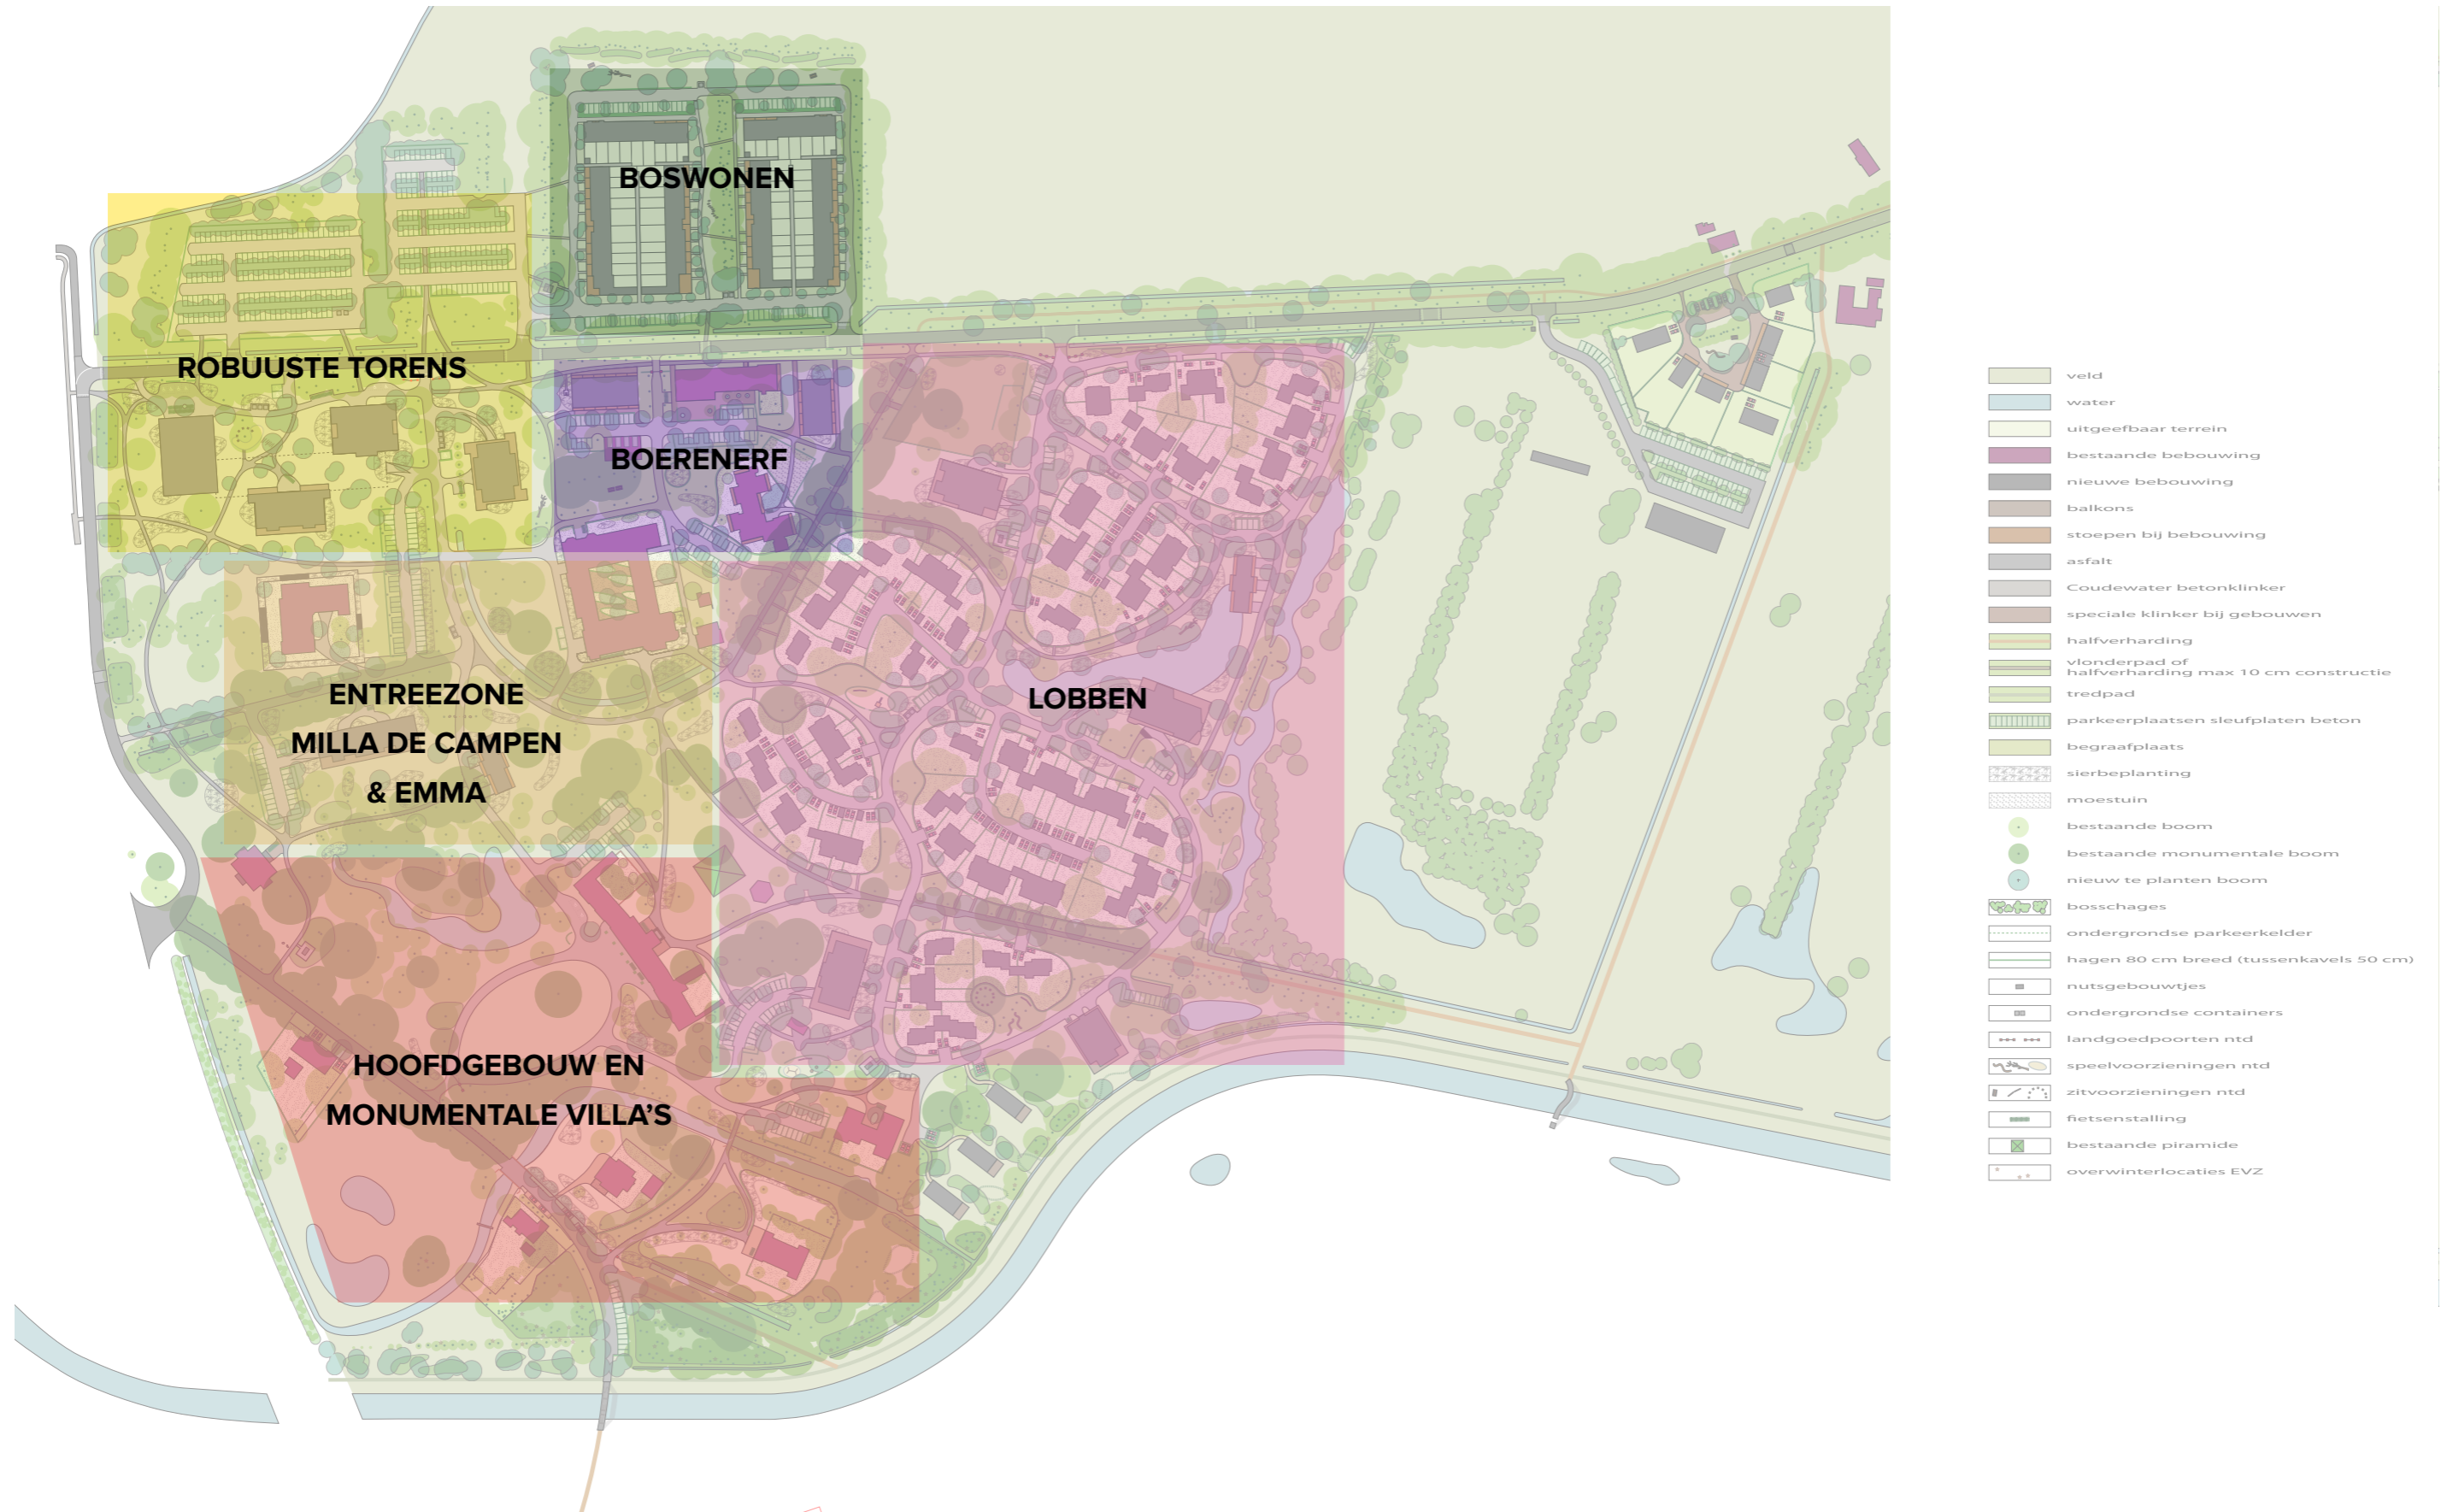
BOSWONEN

ROBUUSTE TORENS

BOERENERF

ENTREEZONE
MILLA DE CAMPEN
& EMMA

LOBBEN

HOOFDGEBOUW EN
MONUMENTALE VILLA'S

veld
water
uitgeefbaar terrein
bestaande bebouwing
nieuwe bebouwing
balkons
stoepen bij bebouwing
asfalt
Coudewater betonklinker
speciale klinker bij gebouwen
halfverharding
vlonderpad of halfverharding max 10 cm constructie
tredpad
parkeerplaatsen sleufplaten beton
begraafplaats
sierbeplanting
moestuin
bestaande boom
bestaande monumentale boom
nieuw te planten boom
bosschages
ondergrondse parkeerkelder
hagen 80 cm breed (tussenkavels 50 cm)
nutsgebouwtjes
ondergrondse containers
landgoedpoorten ntd
speelvoorzieningen ntd
zitvoorzieningen ntd
fietsenstalling
bestaande piramide
overwinterlocaties EVZ